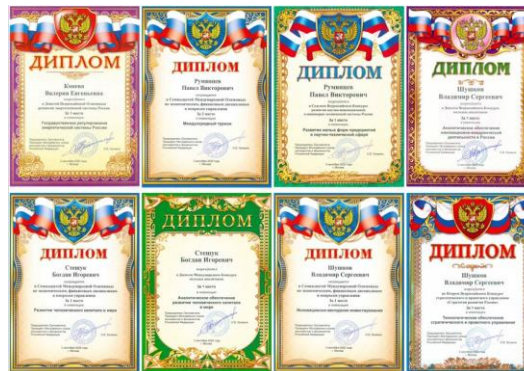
ДИПЛОМ
Конева
Валерия Евгеньевна
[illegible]

ДИПЛОМ
Румянцев
Павел Викторович
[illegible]

ДИПЛОМ
Румянцев
Павел Викторович
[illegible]

ДИПЛОМ
Шушков
Владимир Сергеевич
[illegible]

ДИПЛОМ
Стецук
Богдан Игоревич
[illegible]

ДИПЛОМ
Стецук
Богдан Игоревич
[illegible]

ДИПЛОМ
Шушков
Владимир Сергеевич
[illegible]

ДИПЛОМ
Шушков
Владимир Сергеевич
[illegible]